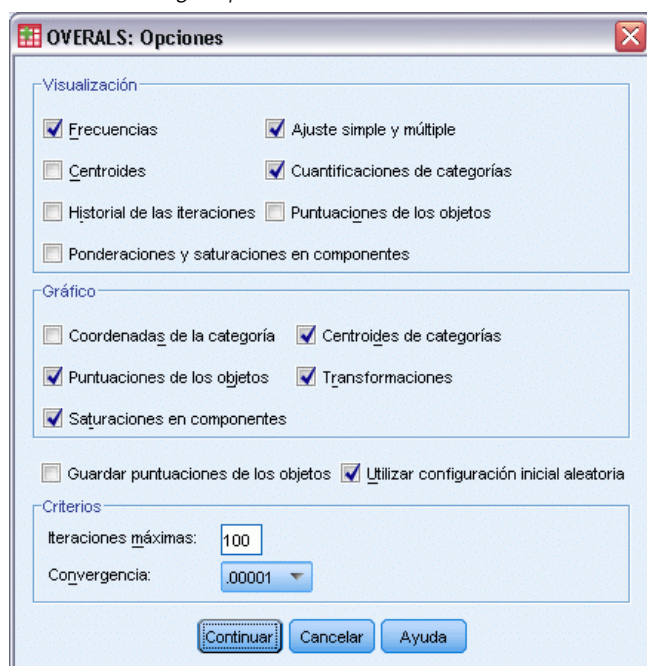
OVERALS: Opciones

Visualización

Frecuencias

Ajuste simple y múltiple

Centroides

Cuantificaciones de categorías

Historial de las iteraciones

Puntuaciones de los objetos

Ponderaciones y saturaciones en componentes

Gráfico

Coordenadas de la categoría

Centroides de categorías

Puntuaciones de los objetos

Transformaciones

Saturaciones en componentes

Guardar puntuaciones de los objetos

Utilizar configuración inicial aleatoria

Criterios

Iteraciones máximas: 100

Convergencia: .00001

Continuar Cancelar Ayuda